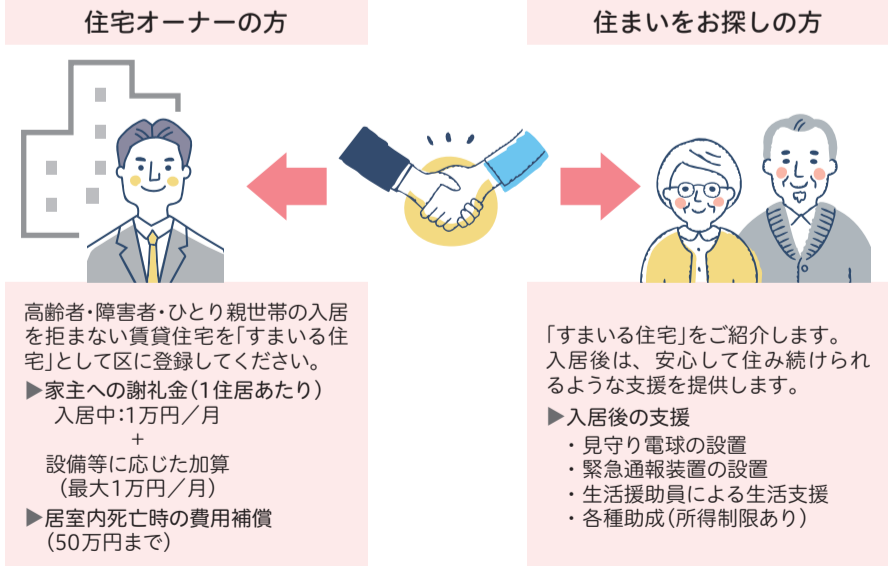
住宅オーナーの方

住まいをお探しの方

高齢者・障害者・ひとり親世帯の入居を拒まない賃貸住宅を「すまいる住宅」として区に登録してください。

▶家主への謝礼金（1住居あたり）
入居中：1万円／月
＋
設備等に応じた加算
（最大1万円／月）

▶居室内死亡時の費用補償
（50万円まで）

「すまいる住宅」をご紹介します。入居後は、安心して住み続けられるような支援を提供します。

▶入居後の支援
・見守り電球の設置
・緊急通報装置の設置
・生活援助員による生活支援
・各種助成（所得制限あり）